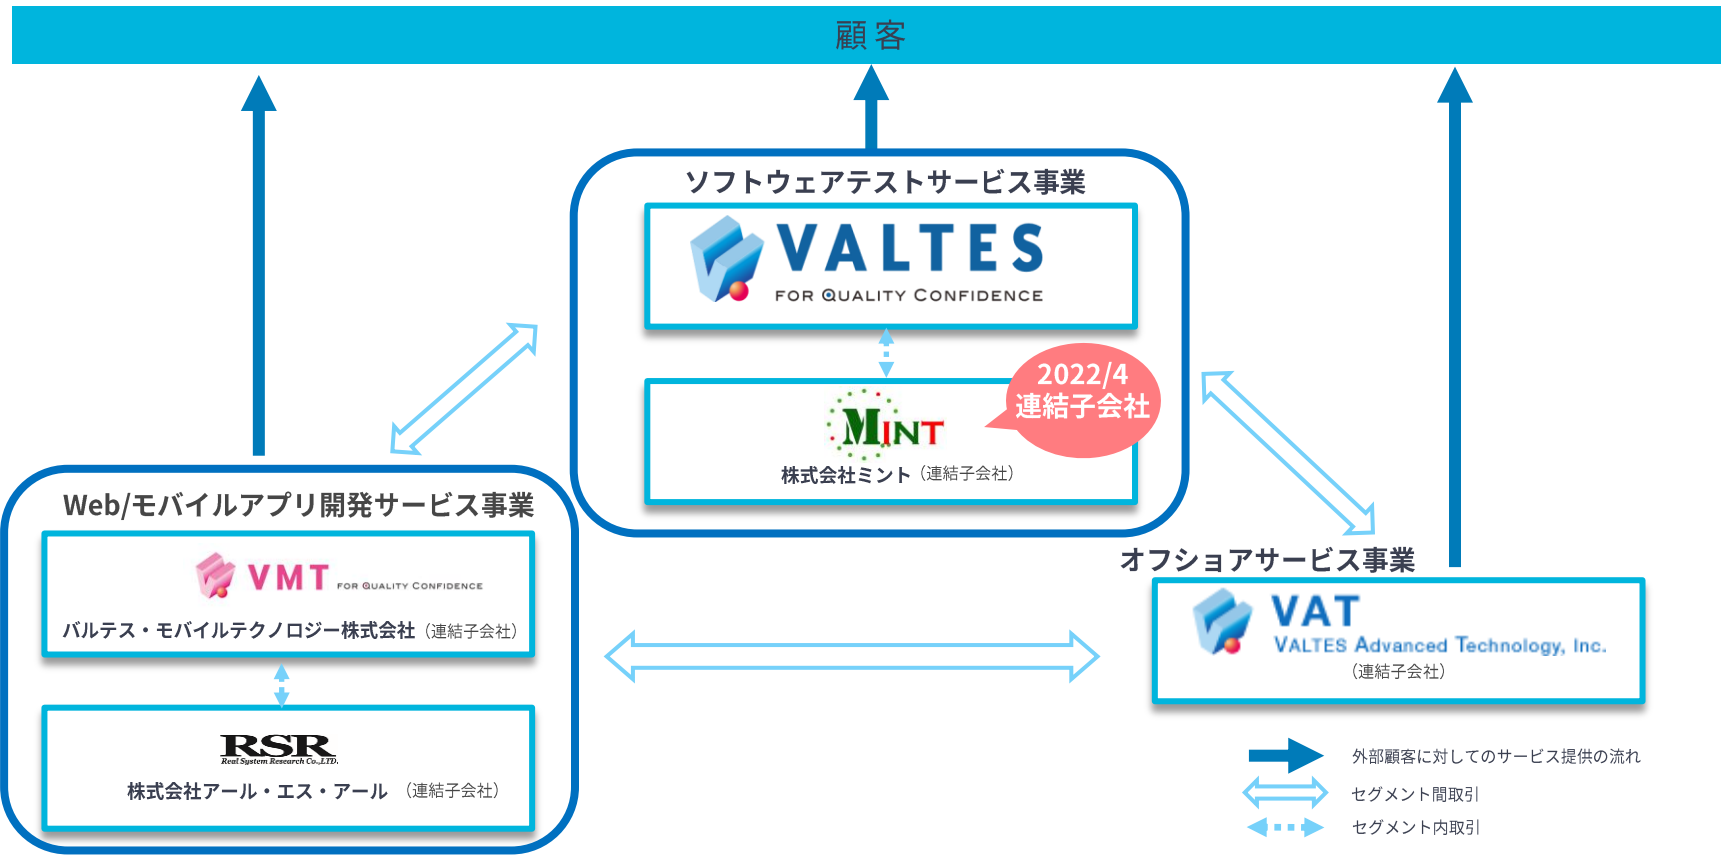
顧客

ソフトウェアテストサービス事業

VALTES
FOR QUALITY CONFIDENCE

2022/4
連結子会社

MINT
株式会社ミント（連結子会社）

Web/モバイルアプリ開発サービス事業

VMT FOR QUALITY CONFIDENCE
バルテス・モバイルテクノロジー株式会社（連結子会社）

RSR
Real System Research Co.,LTD.
株式会社アール・エス・アール（連結子会社）

オフショアサービス事業

VAT
VALTES Advanced Technology, Inc.
（連結子会社）

外部顧客に対してのサービス提供の流れ
セグメント間取引
セグメント内取引